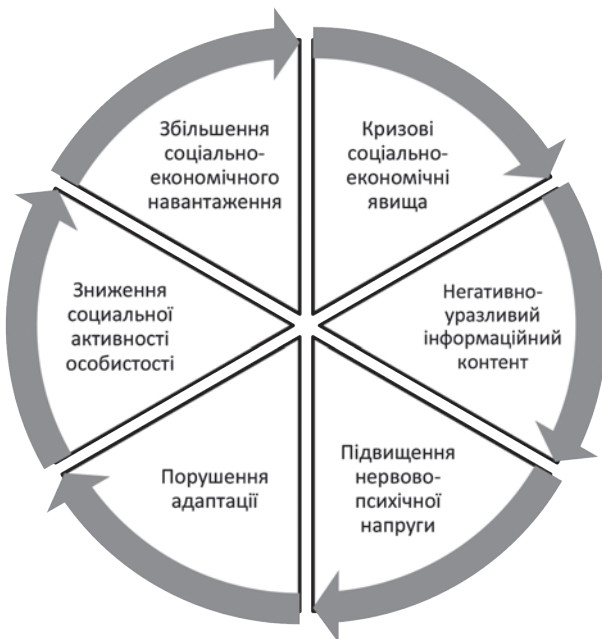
Збільшення соціально-економічного навантаження

Кризові соціально-економічні явища

Негативно-уразливий інформаційний контент

Підвищення нервово-психічної напруги

Порушення адаптації

Зниження соціальної активності особистості